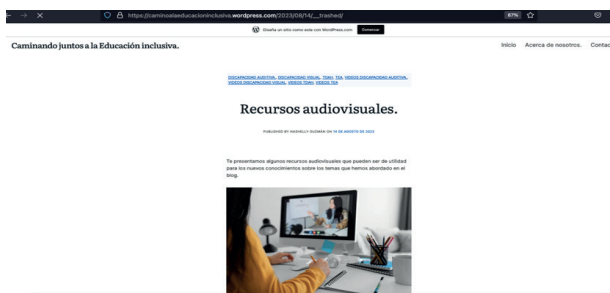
https://caminosjuntoseducacioninclusiva.wordpress.com/2023/08/14/__trashed/

67%

Diseña un sitio como este con WordPress.com Comenzar

Caminando juntos a la Educación inclusiva.

Inicio Acerca de nosotros. Contac

DISCAPACIDAD AUDITIVA, DISCAPACIDAD VISUAL, TDAH, TEA, VIDEOS DISCAPACIDAD AUDITIVA, VIDEOS DISCAPACIDAD VISUAL, VIDEOS TDAH, VIDEOS TEA

Recursos audiovisuales.

PUBLICADO BY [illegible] ON 14 DE AGOSTO DE 2023

Te presentamos algunos recursos audiovisuales que pueden ser de utilidad para los nuevos conocimientos sobre los temas que hemos abordado en el blog.